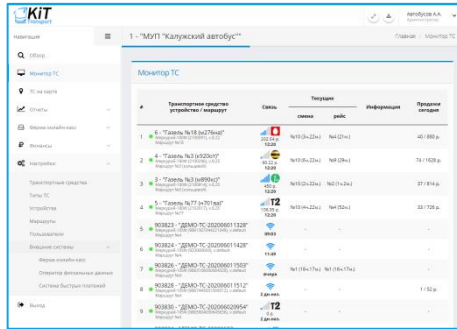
KiT Транспорт

Автобусов А.А.

Навигация

Обзор

Монитор ТС

ТС на карте

Отчеты

Форма онлайн-касс

Финансы

Настройки

Транспортные средства

Типы ТС

Устройства

Маршруты

Пользователи

Внешние системы

Форма онлайн-касс

Оператор фискальных данных

Система быстрых платежей

Выход

1 - "МУП "Калужский автобус""

Главная / Монитор ТС

Монитор ТС

| # | Транспортное средство устройство / маршрут | Связь | Текущие смена | Текущие рейс | Информация | Продажи сегодня |
|---|---|---|---|---|---|---|
| 1 | 6 - "Газель № 18 (е276не)" | 12:20 | №10 (9ч 22м) | №4 (21м) | | 40 / 880 р. |
| 2 | 4 - "Газель № 3 (е920от)" | 12:20 | №10 (9ч 22м) | №8 (29м) | | 74 / 1628 р. |
| 3 | 3 - "Газель №3 (м890кс)" | 12:20 | №10 (9ч 22м) | №2 (1ч 2м) | | 37 / 814 р. |
| 4 | 5 - "Газель № 77 (н701ва)" | 12:20 | №10 (4ч 22м) | №4 (52м) | | 33 / 726 р. |
| 5 | 903823 - "ДЕМО-ТС-202006011328" | вчера | - | - | | - |
| 6 | 903824 - "ДЕМО-ТС-202006011428" | 11:49 | - | - | | - |
| 7 | 903826 - "ДЕМО-ТС-202006011503" | вчера | №1 (16ч 17м) | №1 (16ч 17м) | | - |
| 8 | 903828 - "ДЕМО-ТС-202006011512" | 2 дн.назад | - | - | | 1 / 52 р. |
| 9 | 903830 - "ДЕМО-ТС-202006029954" | 12:20 | - | - | | - |